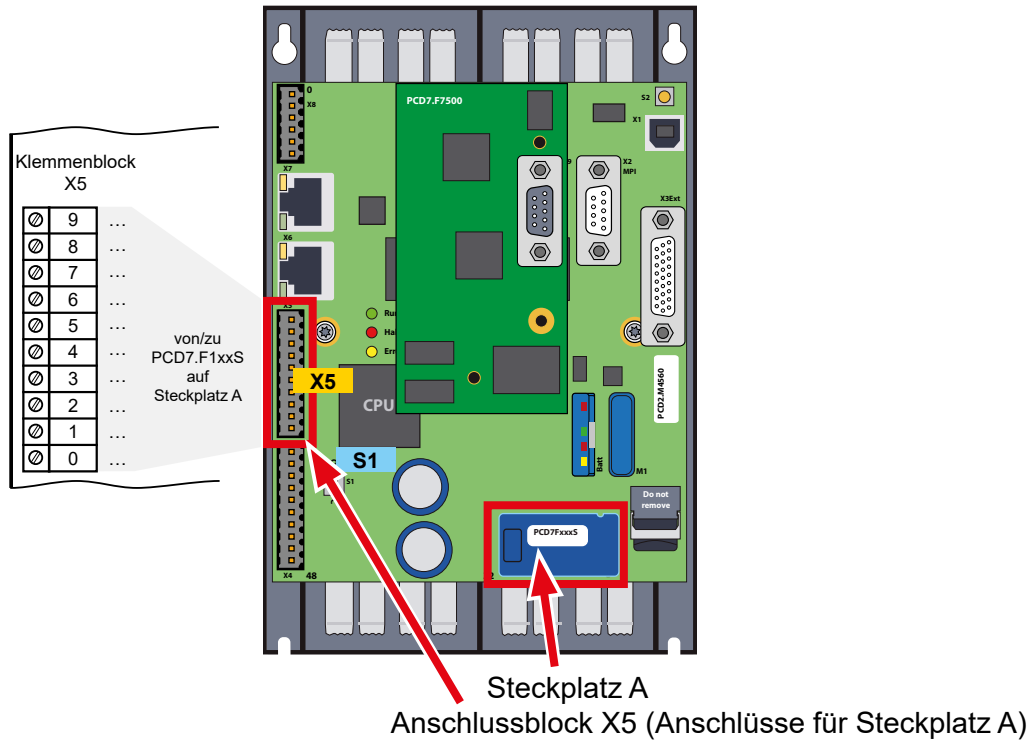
Klemmenblock X5

| | | |
|---|---|---|
| ⊘ | 9 | … |
| ⊘ | 8 | … |
| ⊘ | 7 | … |
| ⊘ | 6 | … |
| ⊘ | 5 | … |
| ⊘ | 4 | … |
| ⊘ | 3 | … |
| ⊘ | 2 | … |
| ⊘ | 1 | … |
| ⊘ | 0 | … |

von/zu PCD7.F1xxS auf Steckplatz A

0
X8
PCD7.F7500
S2
X1
X7
9
X2
MPI
X3Ext
X6
X5
Ru
Ha
Err
X5
CPU
PCD2.M4560
S1
S1
Batt
M1
Do not remove
PCD7FxxxS
X4
48

Steckplatz A
Anschlussblock X5 (Anschlüsse für Steckplatz A)